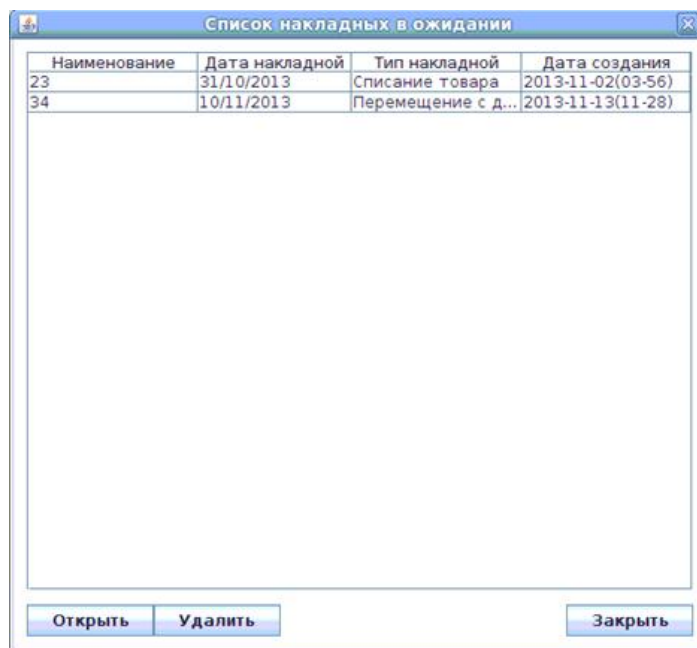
Список накладных в ожидании

| Наименование | Дата накладной | Тип накладной | Дата создания |
|---|---|---|---|
| 23 | 31/10/2013 | Списание товара | 2013-11-02(03-56) |
| 34 | 10/11/2013 | Перемещение с д... | 2013-11-13(11-28) |

Открыть Удалить Закрыть